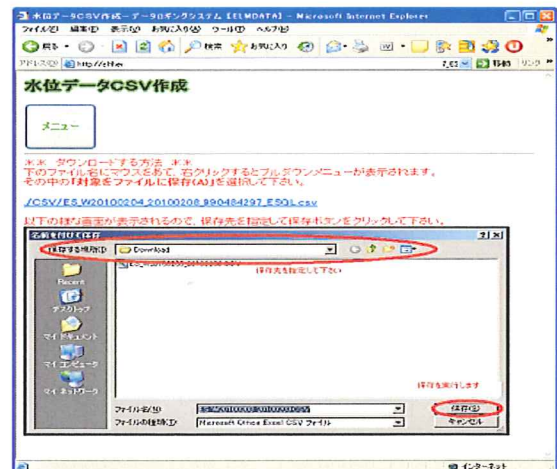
水位データCSV作成 - データロギングシステム【ELMDATA】 - Microsoft Internet Explorer

ファイル(F) 編集(E) 表示(V) お気に入り(A) ツール(T) ヘルプ(H)

戻る 検索 お気に入り

アドレス(D) http://elm

移動 リンク

水位データCSV作成

メニュー

※※ ダウンロードする方法 ※※
下のファイル名にマウスをあて、右クリックするとプルダウンメニューが表示されます。
その中の「対象をファイルに保存(A)」を選択して下さい。

./CSV/ES_W20100204_20100208_990484297_ES0J.csv

以下の様な画面が表示されるので、保存先を指定して保存ボタンをクリックして下さい。

名前を付けて保存

保存する場所(I): Download

保存先を指定して下さい

Recent

デスクトップ

マイ ドキュメント

マイ コンピュータ

マイ ネットワーク

保存を実行します

ファイル名(N): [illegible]

ファイルの種類(T): Microsoft Office Excel CSV ファイル

保存(S)

キャンセル

インターネット